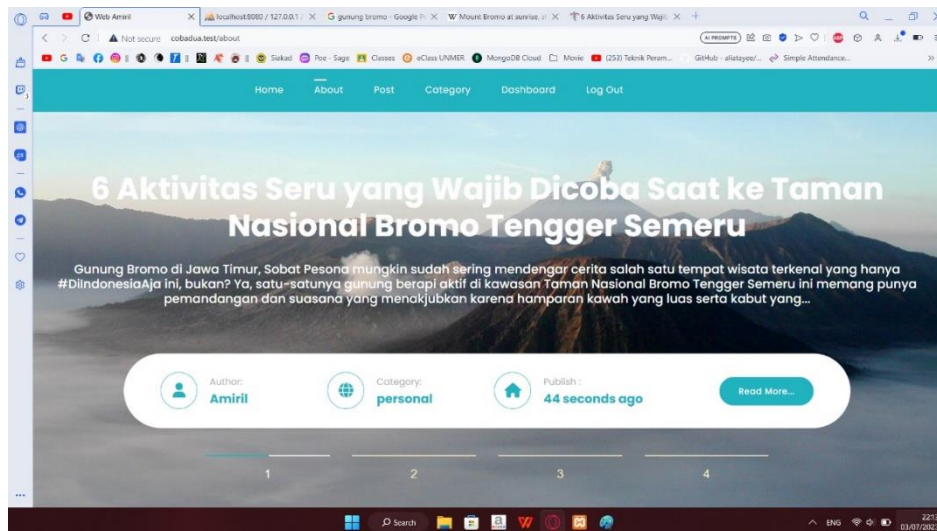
Web Amiril
localhost:8080 / 127.0.0.1
G gunung bromo - Google
W Mount Bromo at sunrise
6 Aktivitas Seru yang Wajib
Not secure cobadua.test/about
AI PROMPTS
Siakad Poe - Sage Classes eClass UNMER MongoDB Cloud Movie (253) Teknik Peram... GitHub - aliatayee/... Simple Attendance...

Home About Post Category Dashboard Log Out

6 Aktivitas Seru yang Wajib Dicoba Saat ke Taman Nasional Bromo Tengger Semeru

Gunung Bromo di Jawa Timur, Sobat Pesona mungkin sudah sering mendengar cerita salah satu tempat wisata terkenal yang hanya #DiIndonesiaAja ini, bukan? Ya, satu-satunya gunung berapi aktif di kawasan Taman Nasional Bromo Tengger Semeru ini memang punya pemandangan dan suasana yang menakjubkan karena hamparan kawah yang luas serta kabut yang...

Author:
Amiril

Category:
personal

Publish :
44 seconds ago

Read More...

1 2 3 4

Search
ENG 22:13 03/07/2023